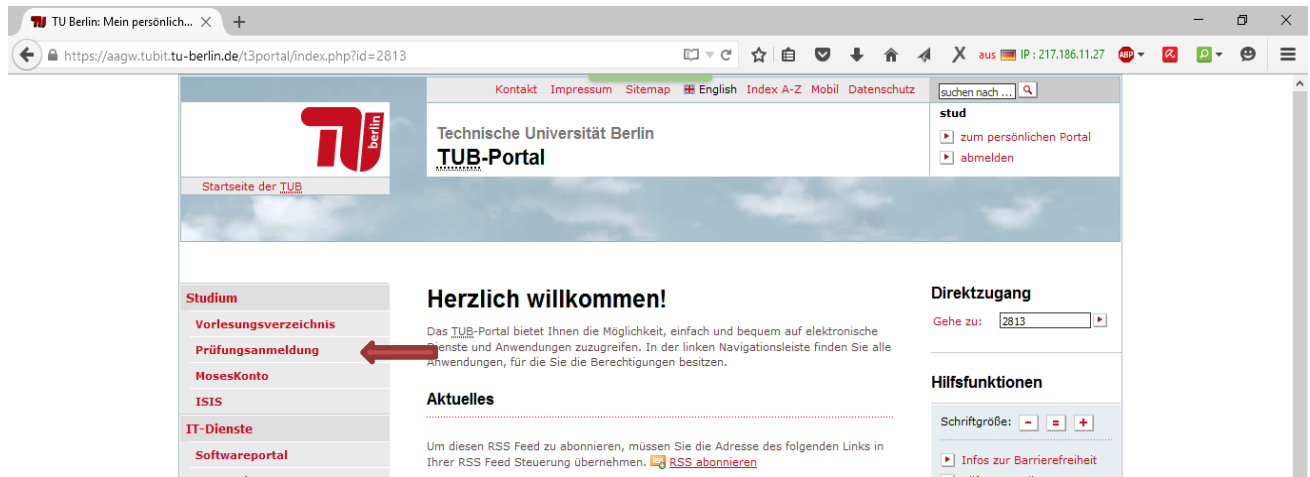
TU Berlin: Mein persönlich...

https://aagw.tubit.tu-berlin.de/t3portal/index.php?id=2813

aus IP : 217.186.11.27

Kontakt Impressum Sitemap English Index A-Z Mobil Datenschutz

suchen nach ...

stud

zum persönlichen Portal

abmelden

Technische Universität Berlin

TUB-Portal

berlin

Startseite der TUB

Studium

Vorlesungsverzeichnis

Prüfungsanmeldung

MosesKonto

ISIS

IT-Dienste

Softwareportal

Herzlich willkommen!

Das TUB-Portal bietet Ihnen die Möglichkeit, einfach und bequem auf elektronische Dienste und Anwendungen zuzugreifen. In der linken Navigationsleiste finden Sie alle Anwendungen, für die Sie die Berechtigungen besitzen.

Aktuelles

Um diesen RSS Feed zu abonnieren, müssen Sie die Adresse des folgenden Links in Ihrer RSS Feed Steuerung übernehmen. RSS abonnieren

Direktzugang

Gehe zu: 2813

Hilfsfunktionen

Schriftgröße: - = +

Infos zur Barrierefreiheit